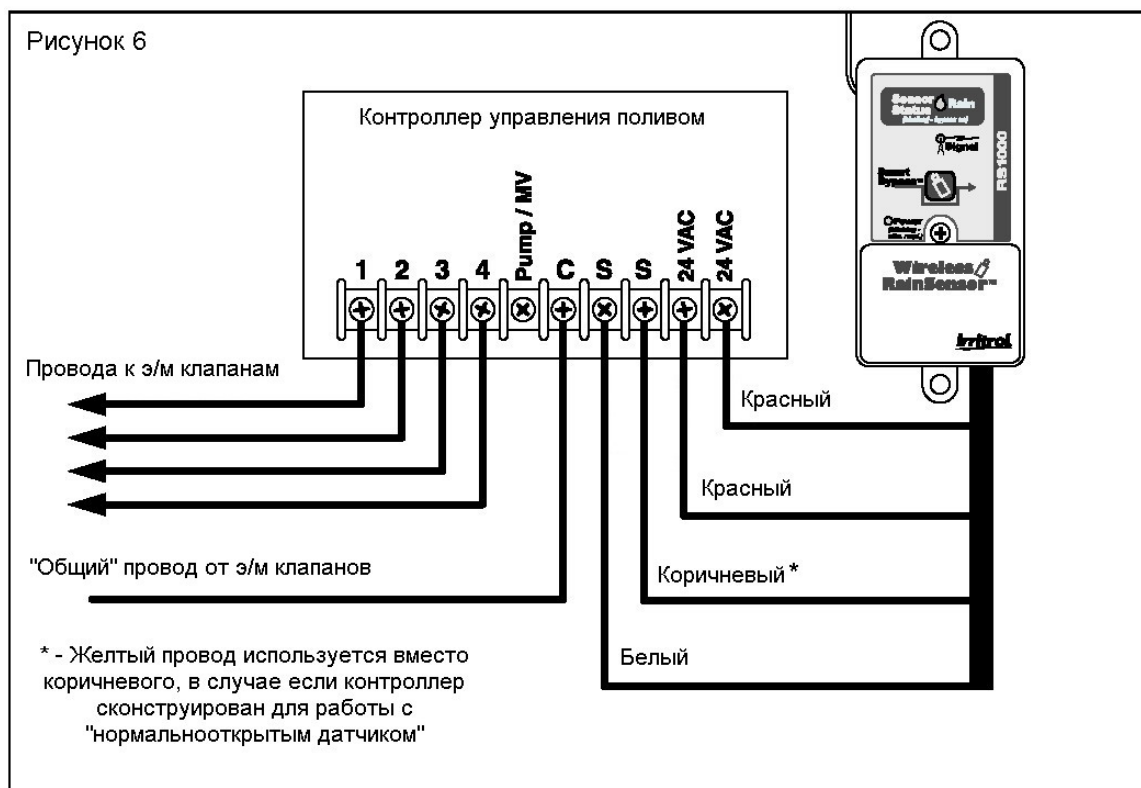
Рисунок 6

Контроллер управления поливом

1 2 3 4 Pump / MV C S S 24 VAC 24 VAC

Sensor Status Rain
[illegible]
Signal
Smart Bypass
Power
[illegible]
RS1000

Wireless RainSensor™

Irritrol

Провода к э/м клапанам

Красный

Красный

"Общий" провод от э/м клапанов

Коричневый *

Белый

* - Желтый провод используется вместо коричневого, в случае если контроллер сконструирован для работы с "нормальнооткрытым датчиком"